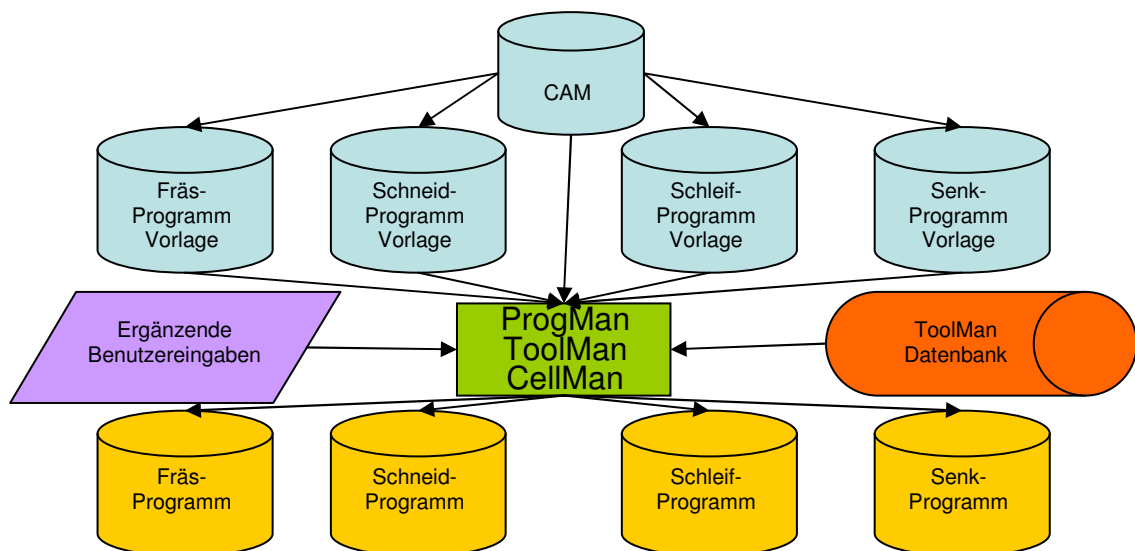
CAM

Fräs-Programm Vorlage

Schneid-Programm Vorlage

Schleif-Programm Vorlage

Senk-Programm Vorlage

Ergänzende Benutzereingaben

ProgMan ToolMan CellMan

ToolMan Datenbank

Fräs-Programm

Schneid-Programm

Schleif-Programm

Senk-Programm